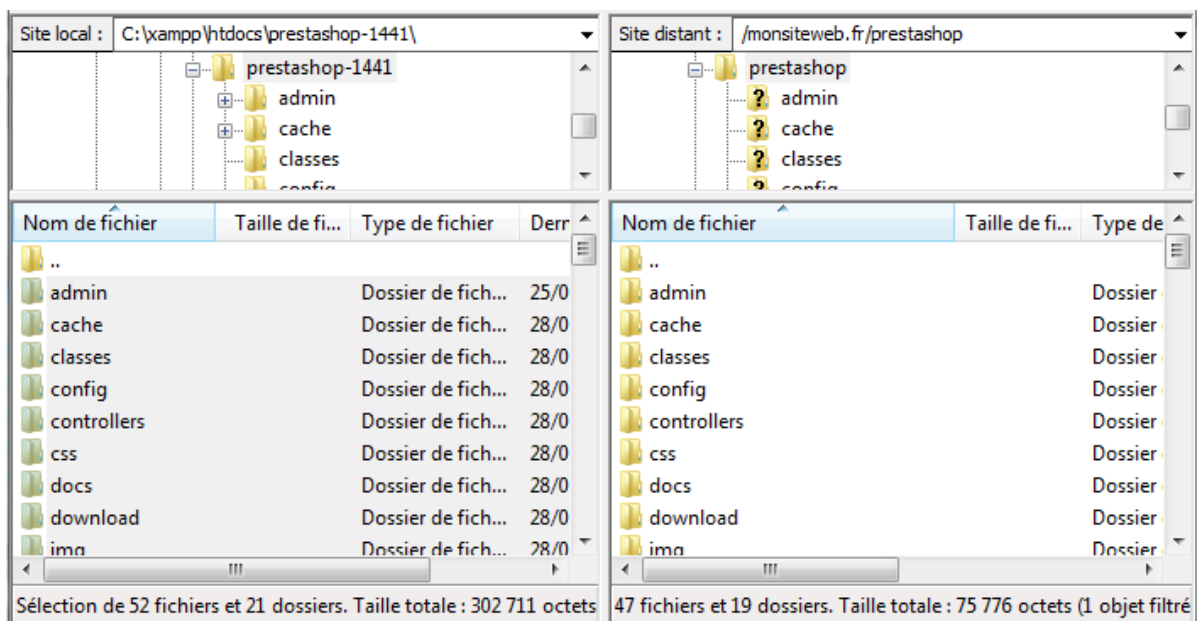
Site local : C:\xampp\htdocs\prestashop-1441\

prestashop-1441
admin
cache
classes
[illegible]

| Nom de fichier | Taille de fi... | Type de fichier | Derr |
|---|---|---|---|
| .. | | | |
| admin | | Dossier de fich... | 25/0 |
| cache | | Dossier de fich... | 28/0 |
| classes | | Dossier de fich... | 28/0 |
| config | | Dossier de fich... | 28/0 |
| controllers | | Dossier de fich... | 28/0 |
| css | | Dossier de fich... | 28/0 |
| docs | | Dossier de fich... | 28/0 |
| download | | Dossier de fich... | 28/0 |
| img | | Dossier de fich... | 28/0 |

Sélection de 52 fichiers et 21 dossiers. Taille totale : 302 711 octets

Site distant : /monsiteweb.fr/prestashop

prestashop
admin
cache
classes
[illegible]

| Nom de fichier | Taille de fi... | Type de |
|---|---|---|
| .. | | |
| admin | | Dossier |
| cache | | Dossier |
| classes | | Dossier |
| config | | Dossier |
| controllers | | Dossier |
| css | | Dossier |
| docs | | Dossier |
| download | | Dossier |
| img | | Dossier |

47 fichiers et 19 dossiers. Taille totale : 75 776 octets (1 objet filtré